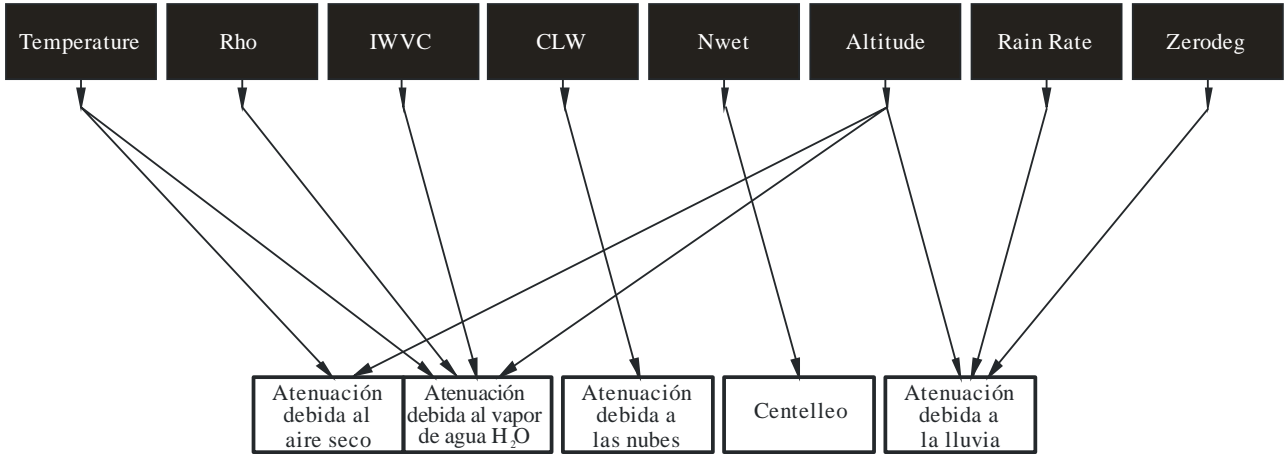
Temperature

Rho

IWVC

CLW

Nwet

Altitude

Rain Rate

Zerodeg

Atenuación debida al aire seco

Atenuación debida al vapor de agua $H_2O$

Atenuación debida a las nubes

Centelleo

Atenuación debida a la lluvia